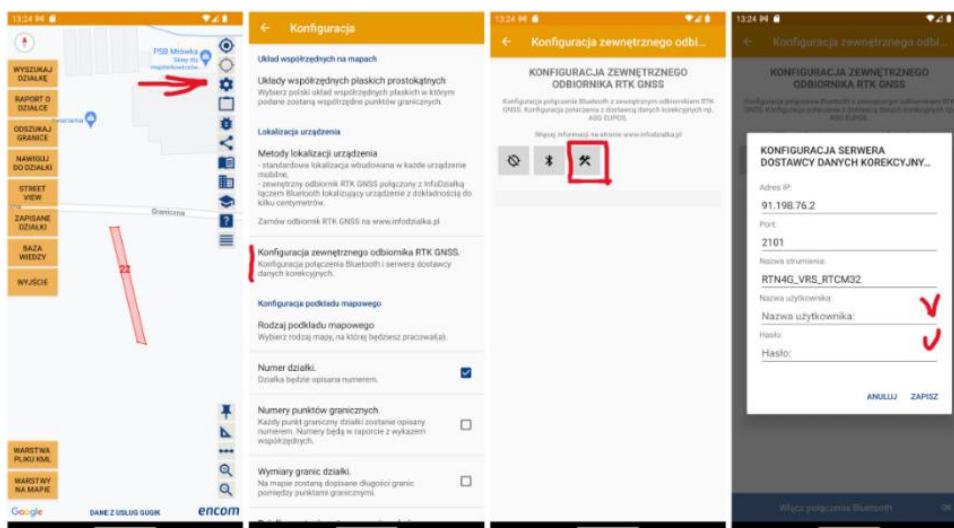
13:24

PSB Mrówka Sklep dla majsterkowiczów

WYSZUKAJ DZIAŁKĘ

RAPORT O DZIAŁCE

ODSZUKAJ GRANICE

NAWIGUJ DO DZIAŁKI

STREET VIEW

ZAPISANE DZIAŁKI

BAZA WIEDZY

WYJŚCIE

Graniczna

22

WARSTWA PLIKU KML

WARSTWY NA MAPIE

Google

DANE Z USŁUG GUGIK

encom

Konfiguracja

Układ współrzędnych na mapach

Układy współrzędnych płaskich prostokątnych
Wybierz polski układ współrzędnych płaskich w którym podane zostaną współrzędne punktów granicznych.

Lokalizacja urządzenia

Metody lokalizacji urządzenia
- standardowa lokalizacja wbudowana w każde urządzenie mobilne,
- zewnętrzny odbiornik RTK GNSS połączony z InfoDziałką łączem Bluetooth lokalizujący urządzenie z dokładnością do kilku centymetrów.

Zamów odbiornik RTK GNSS na www.infodzialka.pl

Konfiguracja zewnętrznego odbiornika RTK GNSS.
Konfiguracja połączenia Bluetooth i serwera dostawcy danych korekcyjnych.

Konfiguracja podkładu mapowego

Rodzaj podkładu mapowego
Wybierz rodzaj mapy, na której będziesz pracował(a).

Numer działki.
Działka będzie opisana numerem.

Numery punktów granicznych.
Każdy punkt graniczny działki zostanie opisany numerem. Numery będą w raporcie z wykazem współrzędnych.

Wymiary granic działki.
Na mapie zostaną dopisane długości granic pomiędzy punktami granicznymi.

13:24

Konfiguracja zewnętrznego odbi...

KONFIGURACJA ZEWNĘTRZNEGO ODBIORNIKA RTK GNSS

Konfiguracja połączenia Bluetooth z zewnętrznym odbiornikiem RTK GNSS. Konfiguracja połączenia z dostawcą danych korekcyjnych np. ASG EUPOS.

Więcej informacji na stronie www.infodzialka.pl

13:24

Konfiguracja zewnętrznego odbi...

KONFIGURACJA ZEWNĘTRZNEGO ODBIORNIKA RTK GNSS

KONFIGURACJA SERWERA DOSTAWCY DANYCH KOREKCYJNY...

Adres IP:
91.198.76.2

Port:
2101

Nazwa strumienia:
RTN4G_VRS_RTCM32

Nazwa użytkownika:
Nazwa użytkownika:

Hasło:
Hasło:

ANULUJ ZAPISZ

Włącz połączenie Bluetooth